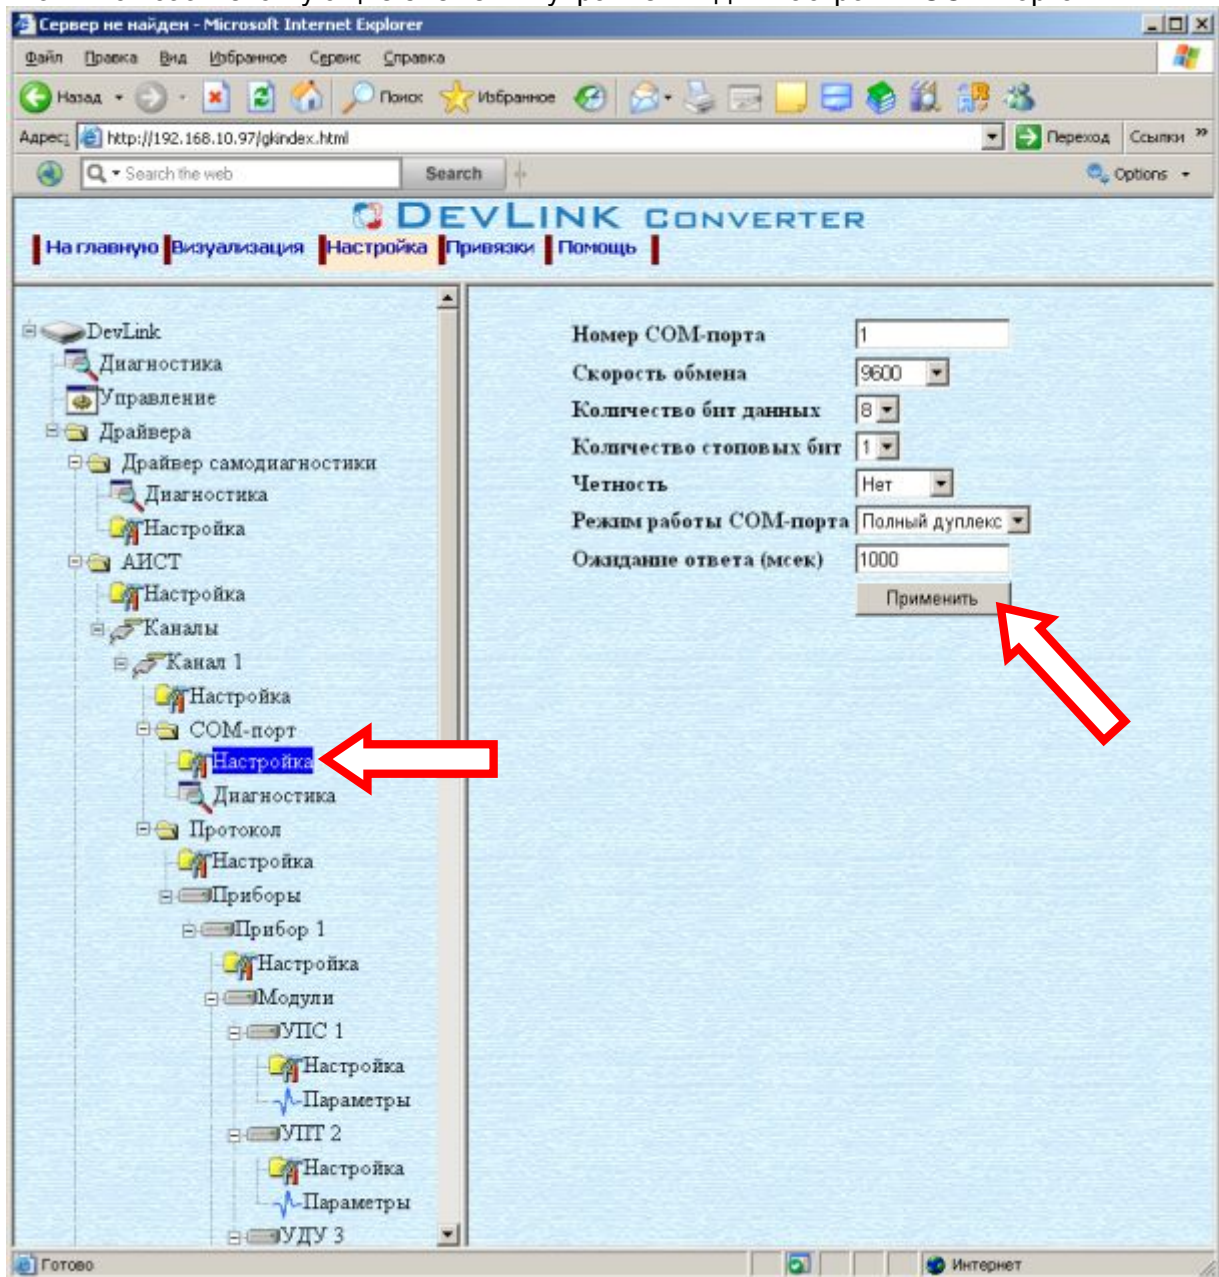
Сервер не найден - Microsoft Internet Explorer

Файл Правка Вид Избранное Сервис Справка

Назад Поиск Избранное

Адрес http://192.168.10.97/gkindex.html Переход Ссылки

Search the web Search Options

DEVLINK CONVERTER

На главную Визуализация Настройка Привязки Помощь

DevLink
Диагностика
Управление
Драйвера
Драйвер самодиагностики
Диагностика
Настройка
АИСТ
Настройка
Каналы
Канал 1
Настройка
COM-порт
Настройка
Диагностика
Протокол
Настройка
Приборы
Прибор 1
Настройка
Модули
УПС 1
Настройка
Параметры
УПТ 2
Настройка
Параметры
УДУ 3

Номер COM-порта 1
Скорость обмена 9600
Количество бит данных 8
Количество стоповых бит 1
Четность Нет
Режим работы COM-порта Полный дуплекс
Ожидание ответа (мсек) 1000
Применить

Готово Интернет